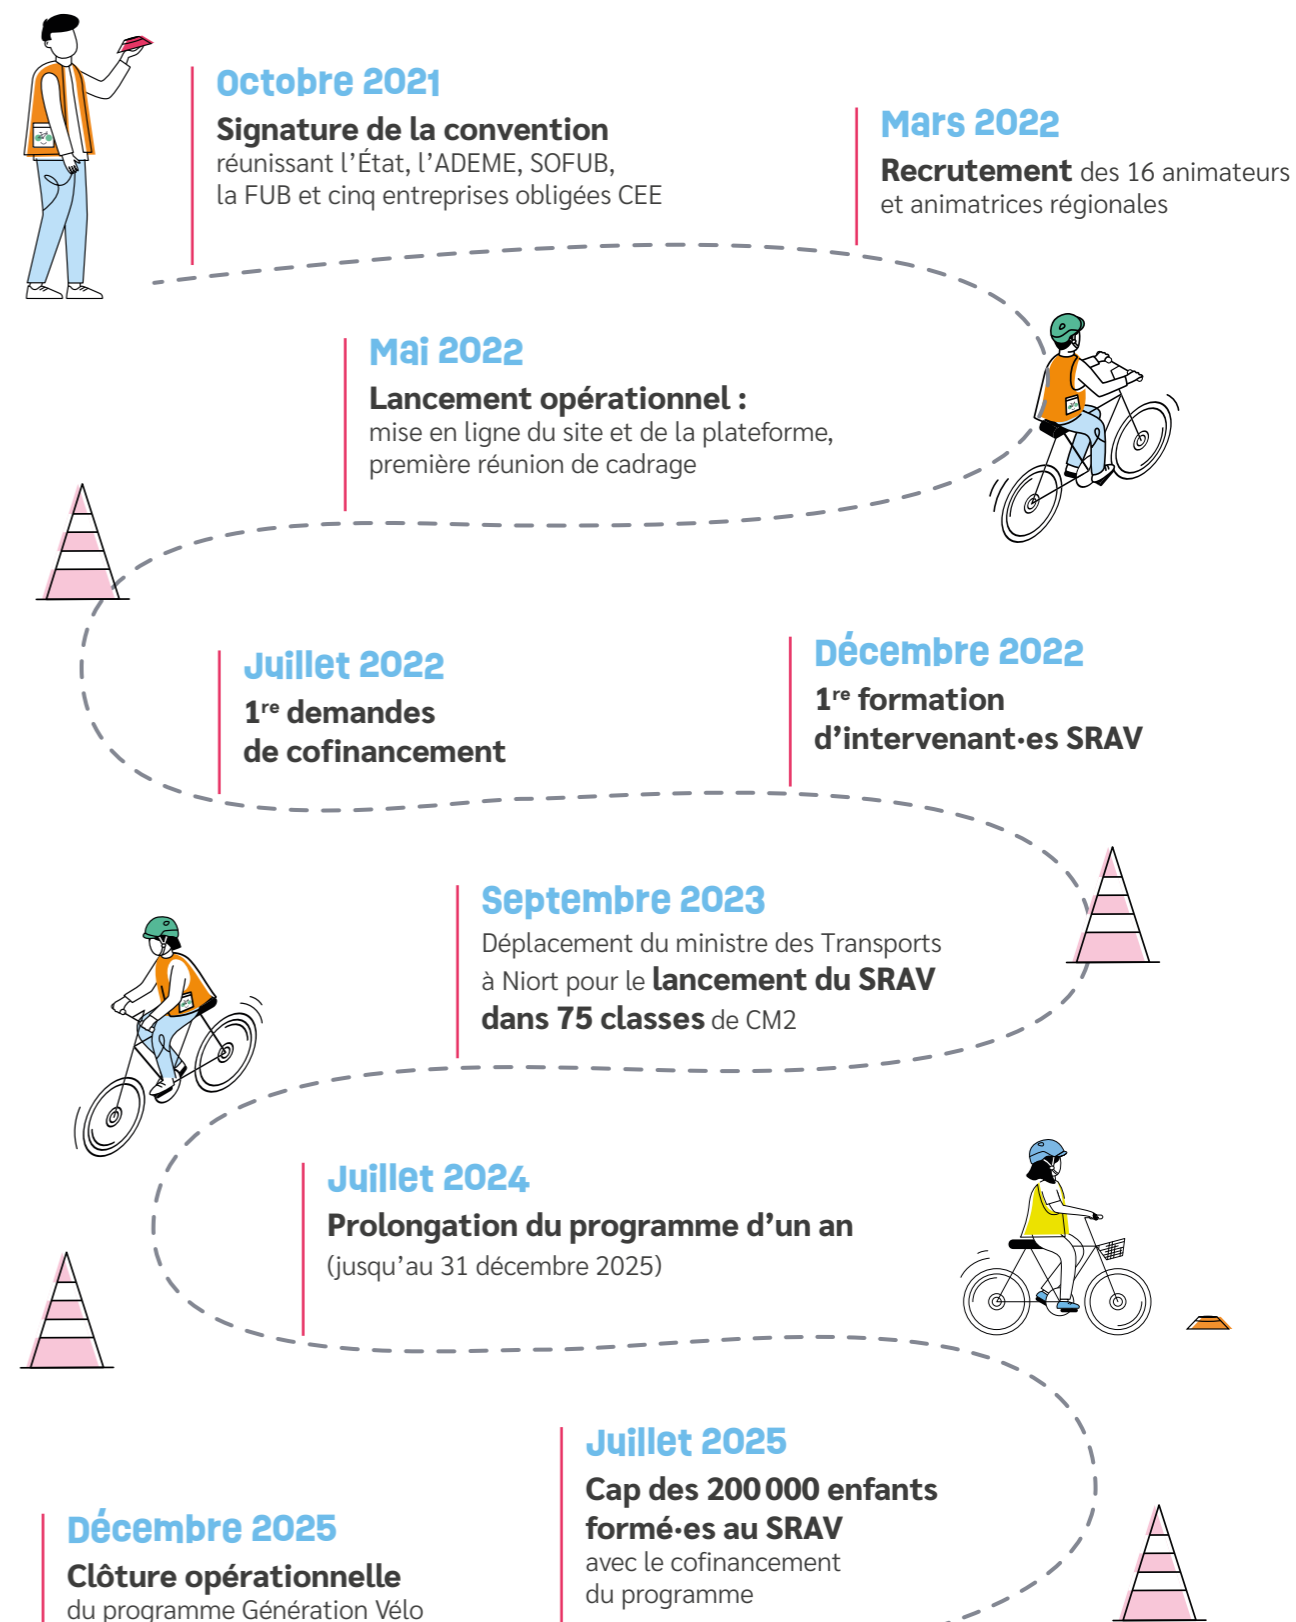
Octobre 2021
Signature de la convention
réunissant l'État, l'ADEME, SOFUB, la FUB et cinq entreprises obligées CEE

Mars 2022
Recrutement des 16 animateurs et animatrices régionales

Mai 2022
Lancement opérationnel :
mise en ligne du site et de la plateforme, première réunion de cadrage

Juillet 2022
1$^{re}$ demandes de cofinancement

Décembre 2022
1$^{re}$ formation d'intervenant·es SRAV

Septembre 2023
Déplacement du ministre des Transports à Niort pour le lancement du SRAV dans 75 classes de CM2

Juillet 2024
Prolongation du programme d'un an
(jusqu'au 31 décembre 2025)

Juillet 2025
Cap des 200 000 enfants formé·es au SRAV
avec le cofinancement du programme

Décembre 2025
Clôture opérationnelle
du programme Génération Vélo